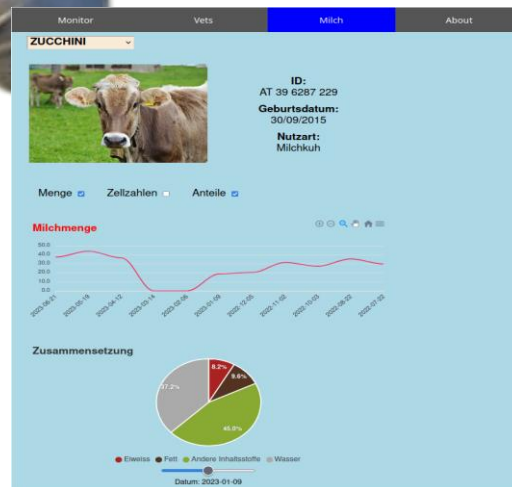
Monitor | Vets | Milch | About

ZUCCHINI

ID:
AT 39 6287 229

Geburtsdatum:
30/09/2015

Nutzart:
Milchkuh

Menge ☑ Zellzahlen ☐ Anteile ☑

Milchmenge

50.0
40.0
30.0
20.0
10.0
0.0

2023-06-21 2023-05-19 2023-04-12 2023-03-14 2023-02-06 2023-01-09 2022-12-05 2022-11-02 2022-10-03 2022-08-20 2022-07-22

Zusammensetzung

8.2%
9.6%
45.0%
37.2%

Eiweiss Fett Andere Inhaltsstoffe Wasser

Datum: 2023-01-09